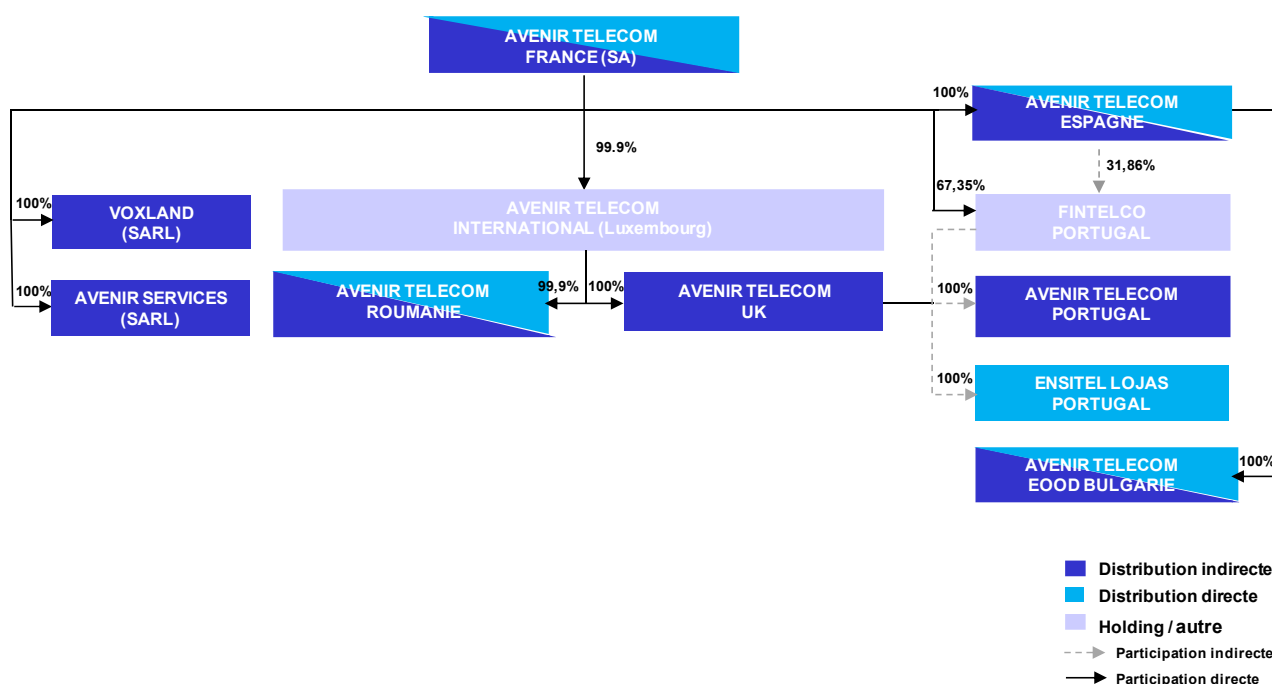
AVENIR TELECOM FRANCE (SA)

99.9%

100%
VOXLAND (SARL)

100%
AVENIR SERVICES (SARL)

AVENIR TELECOM INTERNATIONAL (Luxembourg)

AVENIR TELECOM ROUMANIE

99,9%

100%

AVENIR TELECOM UK

100%
AVENIR TELECOM ESPAGNE

31,86%

67,35%
FINTELCO PORTUGAL

100%
AVENIR TELECOM PORTUGAL

100%
ENSITEL LOJAS PORTUGAL

AVENIR TELECOM EOOD BULGARIE
100%

Distribution indirecte
Distribution directe
Holding / autre
Participation indirecte
Participation directe